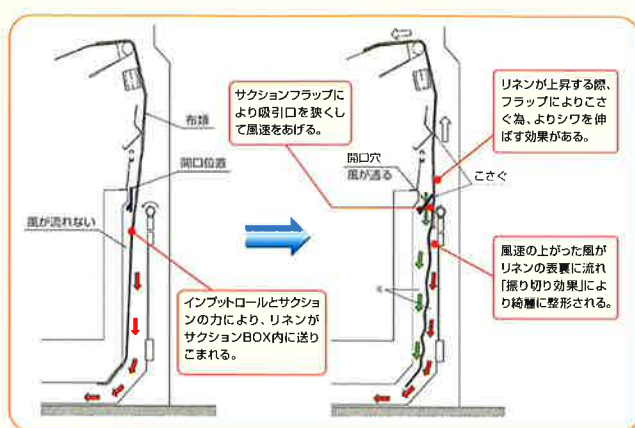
布類

開口位置

風が流れない

インプットロールとサクションの力により、リネンがサクションBOX内に送りこまれる。

サクションフラップにより吸引口を狭くして風速をあげる。

開口穴

風が通る

こさぐ

リネンが上昇する際、フラップによりこさぐ為、よりシワを伸ばす効果がある。

風速の上がった風がリネンの表裏に流れ「振り切り効果」により綺麗に整形される。